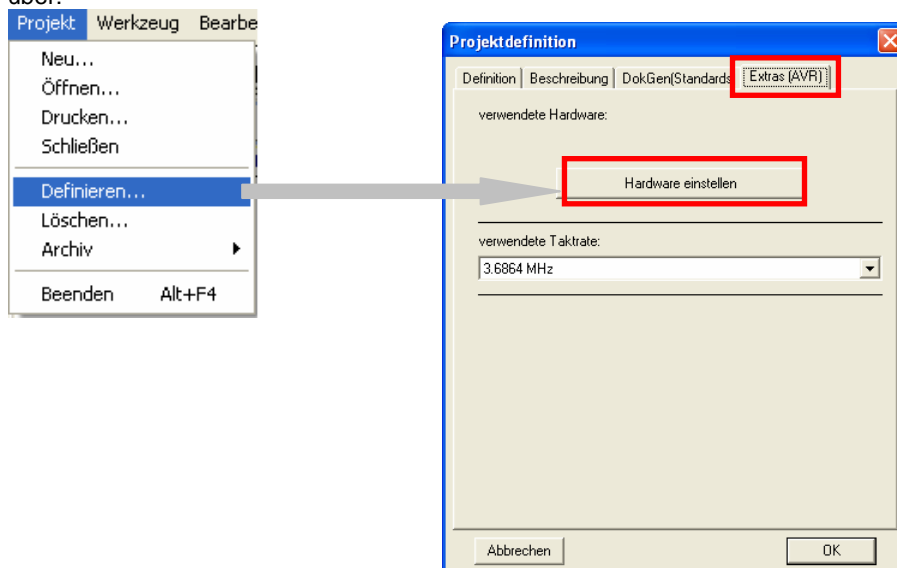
über:

Projekt Werkzeug Bearbe

Neu...
Öffnen...
Drucken...
Schließen
Definieren...
Löschen...
Archiv
Beenden Alt+F4

Projektdefinition

Definition | Beschreibung | DokGen(Standards | Extras (AVR)

verwendete Hardware:

Hardware einstellen

verwendete Taktrate:

3.6864 MHz

Abbrechen

OK